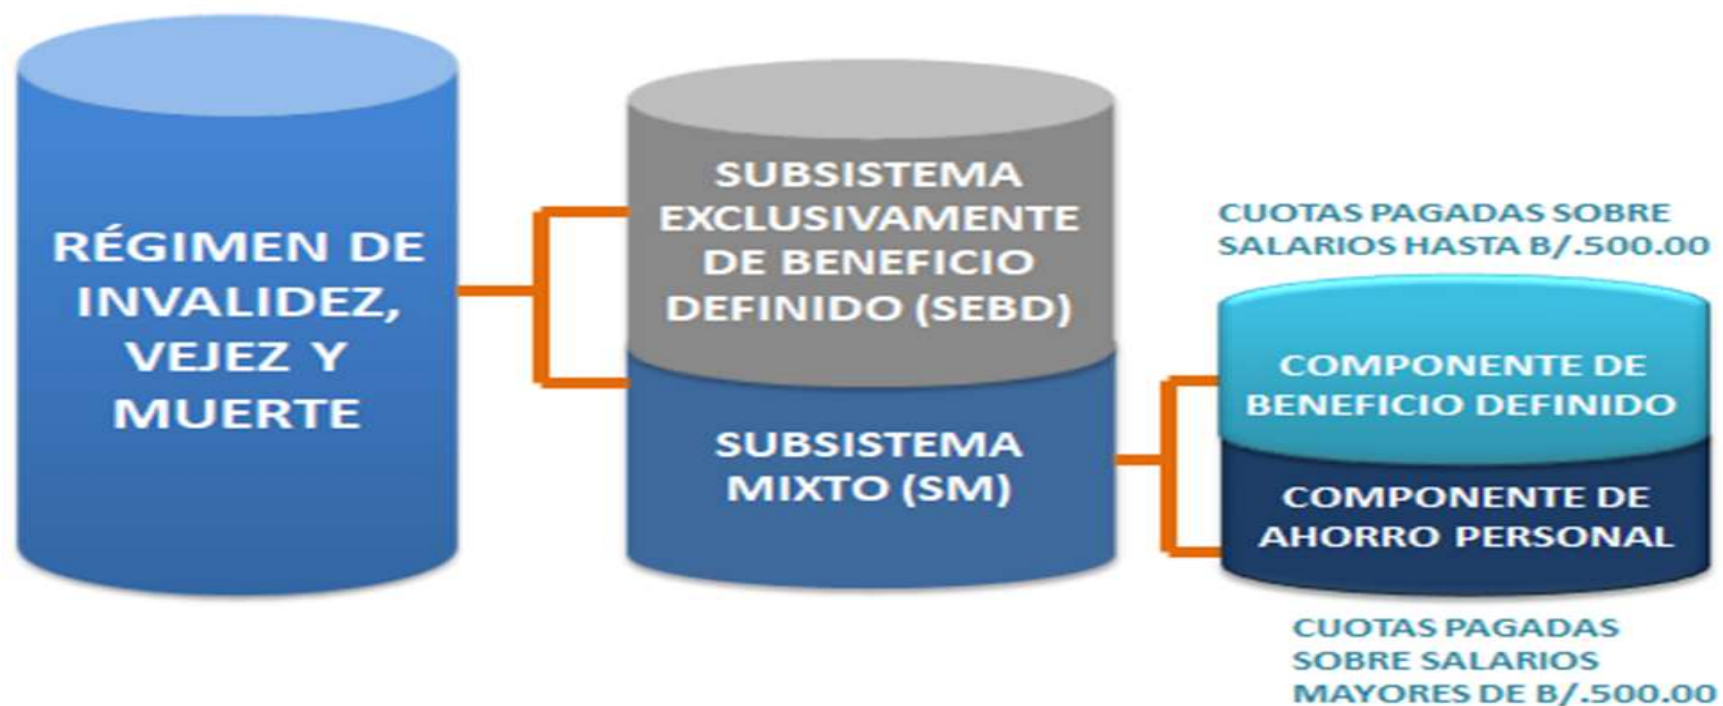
RÉGIMEN DE INVALIDEZ, VEJEZ Y MUERTE

SUBSISTEMA EXCLUSIVAMENTE DE BENEFICIO DEFINIDO (SEBD)

SUBSISTEMA MIXTO (SM)

CUOTAS PAGADAS SOBRE SALARIOS HASTA B/.500.00

COMPONENTE DE BENEFICIO DEFINIDO

COMPONENTE DE AHORRO PERSONAL

CUOTAS PAGADAS SOBRE SALARIOS MAYORES DE B/.500.00